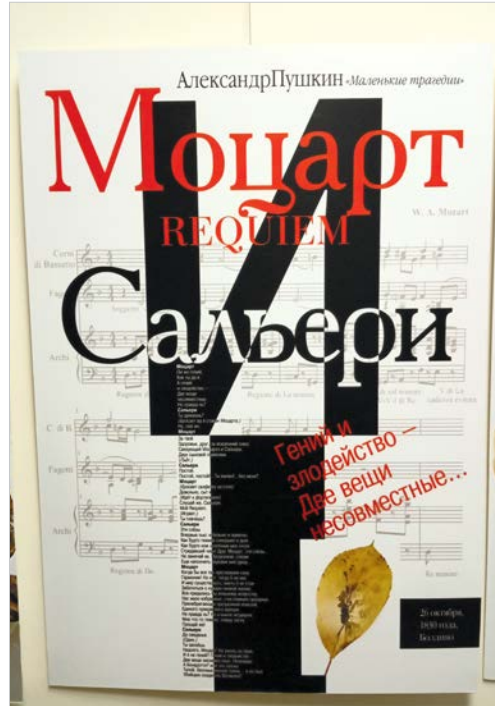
АлександрПушкин «Маленькие трагедии»

Моцарт

REQUIEM

W. A. Mozart

И

Сальери

Corni di Bassetto

Fagotti

Archi

C & B

Fagotti

Archi

Requiem

Requiem & Do.

Гений и злодейство – Две вещи несовместные...

Моцарт

Сальери

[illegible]

26 октября, 1830 года. Болдино